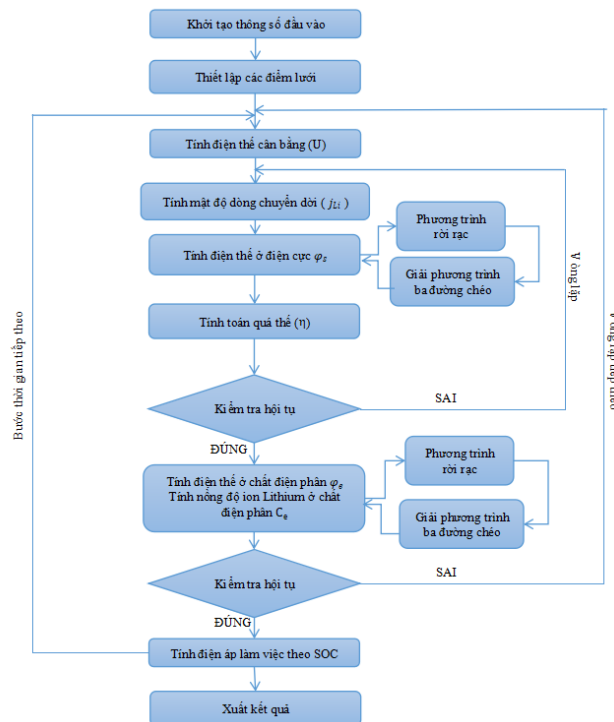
Khởi tạo thông số đầu vào

Thiết lập các điểm lưới

Tính điện thế cân bằng (U)

Tính mật độ dòng chuyển dời ( $j_{Li}$ )

Tính điện thế ở điện cực $\varphi_s$

Phương trình rời rạc

Giải phương trình ba đường chéo

Tính toán quá thế (η)

Kiểm tra hội tụ

SAI

Vòng lặp

ĐÚNG

Tính điện thế ở chất điện phân $\varphi_e$
Tính nồng độ ion Lithium ở chất điện phân $C_e$

Phương trình rời rạc

Giải phương trình ba đường chéo

Kiểm tra hội tụ

SAI

ĐÚNG

Tính điện áp làm việc theo SOC

Xuất kết quả

Bước thời gian tiếp theo

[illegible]